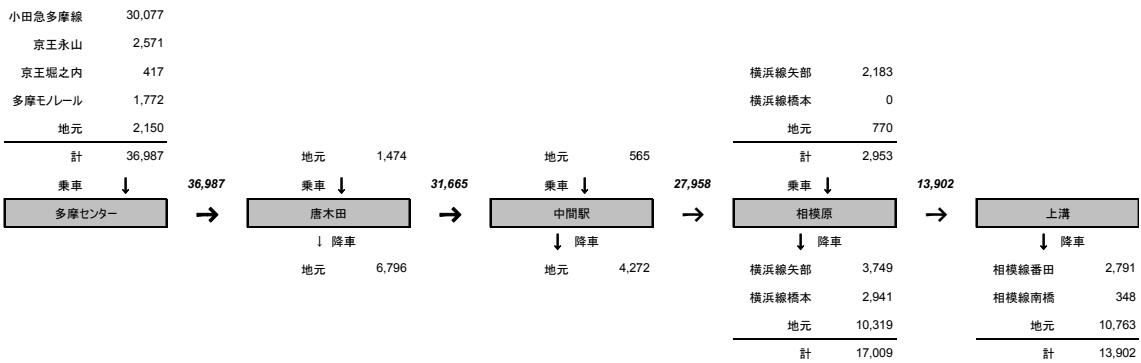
小田急多摩線 30,077
京王永山 2,571
京王堀之内 417
多摩モノレール 1,772
地元 2,150
計 36,987
乗車 ↓

多摩センター → 36,987 → 唐木田 → 31,665 → 中間駅 → 27,958 → 相模原 → 13,902 → 上溝

唐木田
地元 1,474
乗車 ↓
↓ 降車
地元 6,796

中間駅
地元 565
乗車 ↓
↓ 降車
地元 4,272

相模原
横浜線矢部 2,183
横浜線橋本 0
地元 770
計 2,953
乗車 ↓
↓ 降車
横浜線矢部 3,749
横浜線橋本 2,941
地元 10,319
計 17,009

上溝
↓ 降車
相模線番田 2,791
相模線南橋 348
地元 10,763
計 13,902